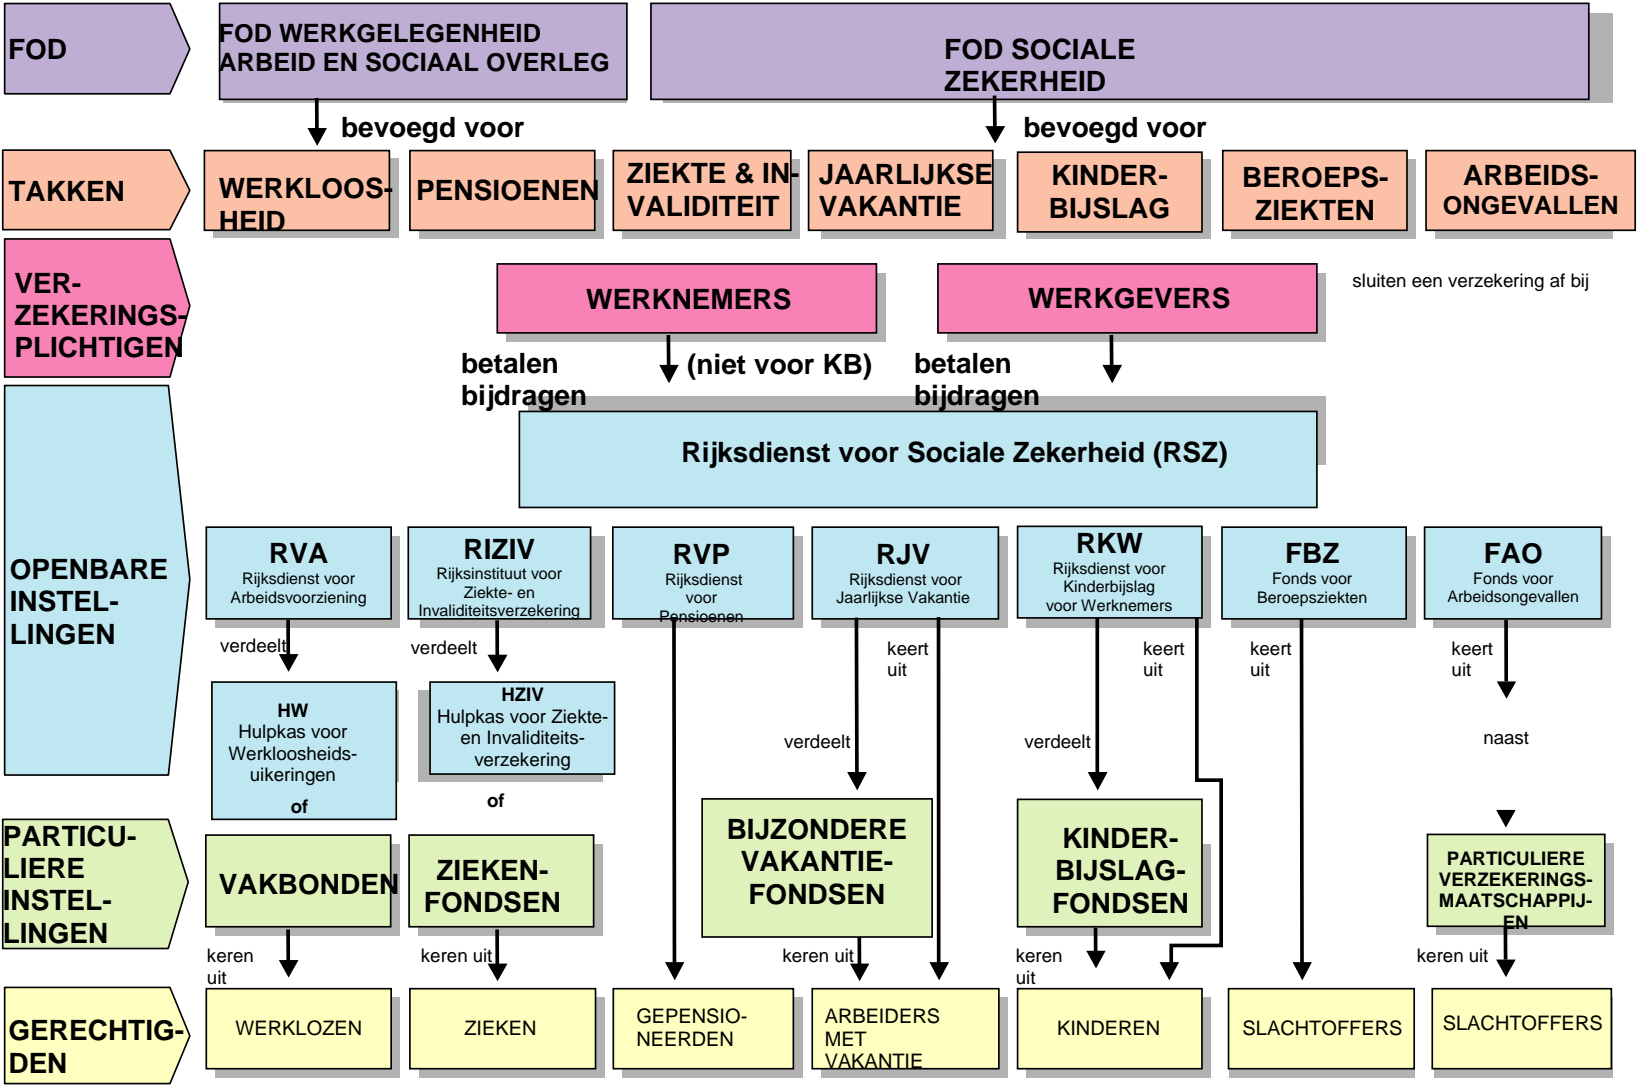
FOD

FOD WERKGELEGENHEID ARBEID EN SOCIAAL OVERLEG

FOD SOCIALE ZEKERHEID

bevoegd voor

bevoegd voor

TAKKEN

WERKLOOSHEID

PENSIOENEN

ZIEKTE & INVALIDITEIT

JAARLIJKSE VAKANTIE

KINDERBIJSLAG

BEROEPSZIEKTEN

ARBEIDSONGEVALLEN

VERZEKERINGSPLICHTIGEN

WERKNEMERS

WERKGEVERS

sluiten een verzekering af bij

betalen bijdragen

(niet voor KB)

betalen bijdragen

Rijksdienst voor Sociale Zekerheid (RSZ)

OPENBARE INSTELLINGEN

RVA
Rijksdienst voor Arbeidsvoorziening

RIZIV
Rijksinstituut voor Ziekte- en Invaliditeitsverzekering

RVP
Rijksdienst voor Pensioenen

RJV
Rijksdienst voor Jaarlijkse Vakantie

RKW
Rijksdienst voor Kinderbijslag voor Werknemers

FBZ
Fonds voor Beroepsziekten

FAO
Fonds voor Arbeidsongevallen

verdeelt

verdeelt

keert uit

keert uit

keert uit

keert uit

HW
Hulpkas voor Werkloosheidsuikeringen

of

HZIV
Hulpkas voor Ziekte- en Invaliditeitsverzekering

of

verdeelt

verdeelt

naast

PARTICULIERE INSTELLINGEN

VAKBONDEN

ZIEKENFONDSEN

BIJZONDERE VAKANTIEFONDSEN

KINDERBIJSLAGFONDSEN

PARTICULIERE VERZEKERINGSMAATSCHAPPIJEN

keren uit

keren uit

keren uit

keren uit

keren uit

GERECHTIGDEN

WERKLOZEN

ZIEKEN

GEPENSIONEERDEN

ARBEIDERS MET VAKANTIE

KINDEREN

SLACHTOFFERS

SLACHTOFFERS